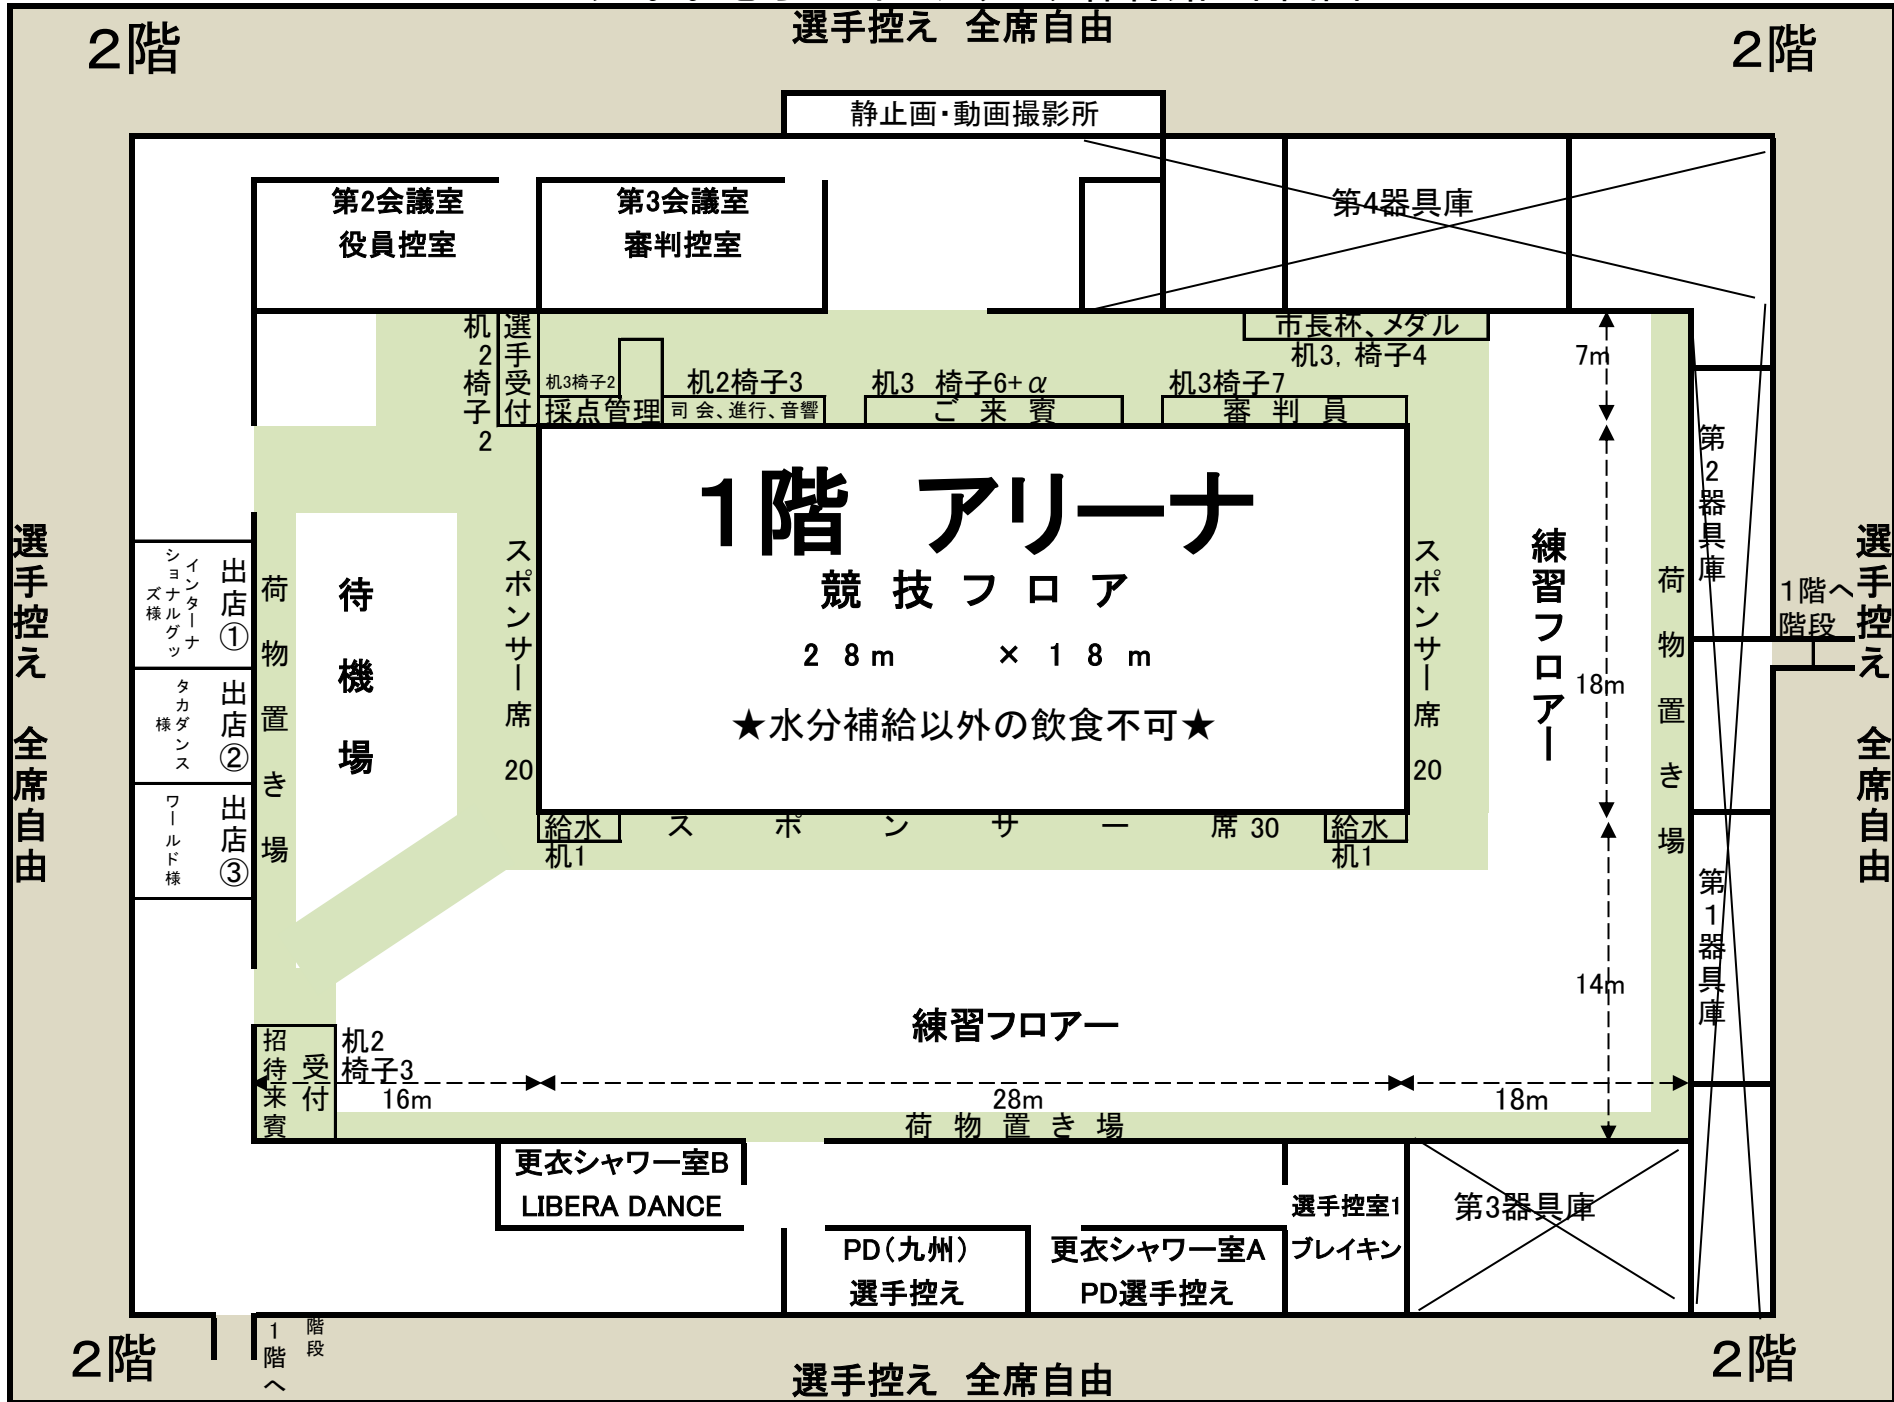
2階

選手控え　全席自由

2階

静止画・動画撮影所

第2会議室
役員控室

第3会議室
審判控室

第4器具庫

机2椅子2

選手受付

机3椅子2
採点管理

机2椅子3
司会、進行、音響

机3　椅子6+$\alpha$
ご来賓

机3椅子7
審判員

市長杯、メダル
机3, 椅子4

7m

第2器具庫

1階へ階段

選手控え　全席自由

選手控え　全席自由

出店①
インターナショナルグッズ様

出店②
タカダンス様

出店③
ワールド様

荷物置き場

待機場

スポンサー席20

1階　アリーナ
競技フロア
28m　×18m
★水分補給以外の飲食不可★

スポンサー席20

練習フロアー

18m

荷物置き場

第1器具庫

給水
机1

スポンサー席30

給水
机1

14m

練習フロアー

招待来賓

受付

机2
椅子3

16m

28m

18m

荷物置き場

更衣シャワー室B
LIBERA DANCE

PD(九州)
選手控え

更衣シャワー室A
PD選手控え

選手控室1
ブレイキン

第3器具庫

2階

1階へ

階段

選手控え　全席自由

2階